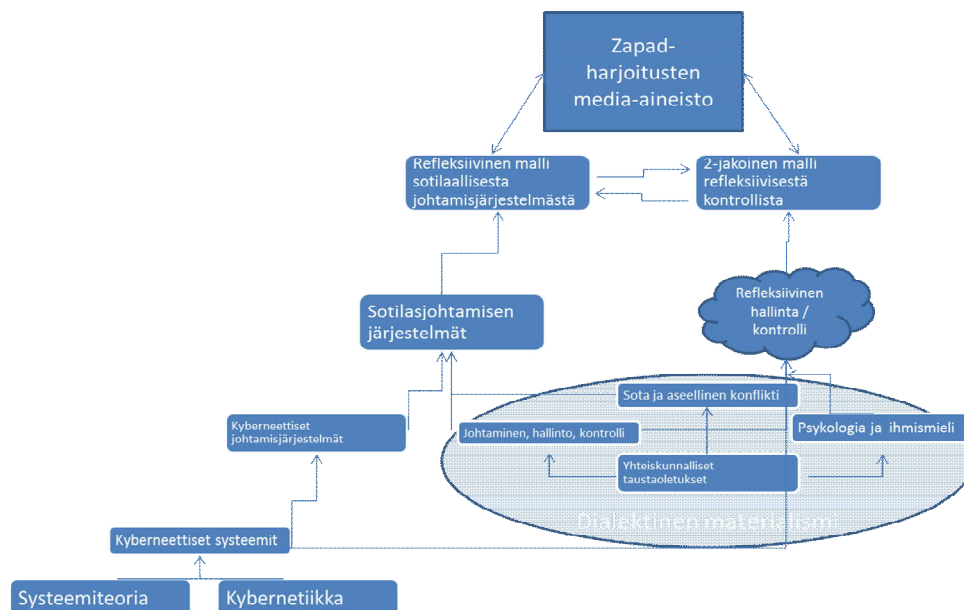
Zapad-harjoitusten media-aineisto

Refleksiivinen malli sotilaallisesta johtamisjärjestelmästä

2-jakoinen malli refleksiivisestä kontrollista

Refleksiivinen hallinta / kontrolli

Sotilasjohtamisen järjestelmät

Sota ja aseellinen konflikti

Kyberneettiset johtamisjärjestelmät

Johtaminen, hallinto, kontrolli

Psykologia ja ihmismieli

Yhteiskunnalliset taustaoletukset

Dialektinen materialismi

Kyberneettiset systeemit

Systeemiteoria

Kybernetiikka